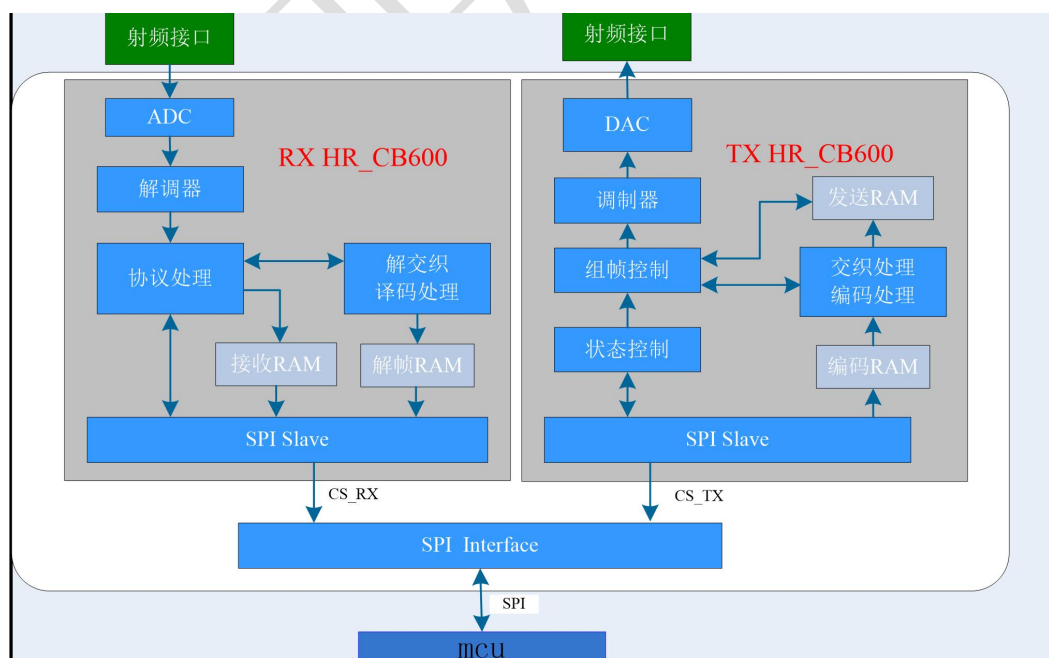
射频接口

ADC

RX HR_CB600

解调器

协议处理

解交织
译码处理

接收RAM

解帧RAM

SPI Slave

射频接口

DAC

TX HR_CB600

调制器

发送RAM

组帧控制

交织处理
编码处理

状态控制

编码RAM

SPI Slave

CS_RX

CS_TX

SPI Interface

SPI

mcu